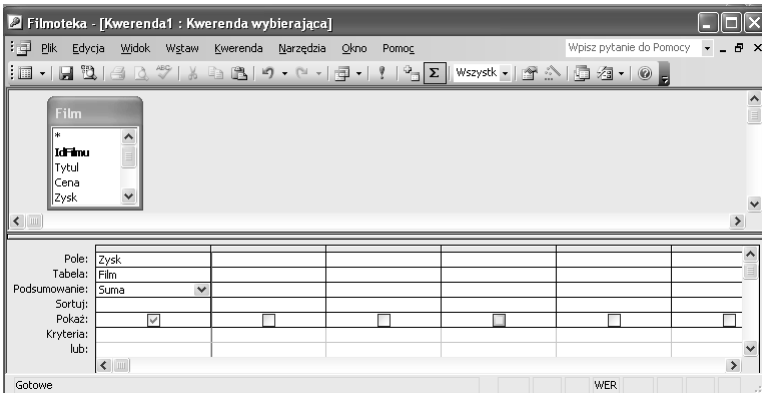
Filmoteka - [Kwerenda1 : Kwerenda wybierająca]

Plik Edycja Widok Wstaw Kwerenda Narzędzia Okno Pomoc

Wpisz pytanie do Pomocy

Wszystk

Film
*
IdFilmu
Tytul
Cena
Zysk

| | | | | | | |
|---|---|---|---|---|---|---|
| Pole: | Zysk | | | | | |
| Tabela: | Film | | | | | |
| Podsumowanie: | Suma | | | | | |
| Sortuj: | | | | | | |
| Pokaż: | ☑ | ☐ | ☐ | ☐ | ☐ | ☐ |
| Kryteria: | | | | | | |
| lub: | | | | | | |

Gotowe

WER